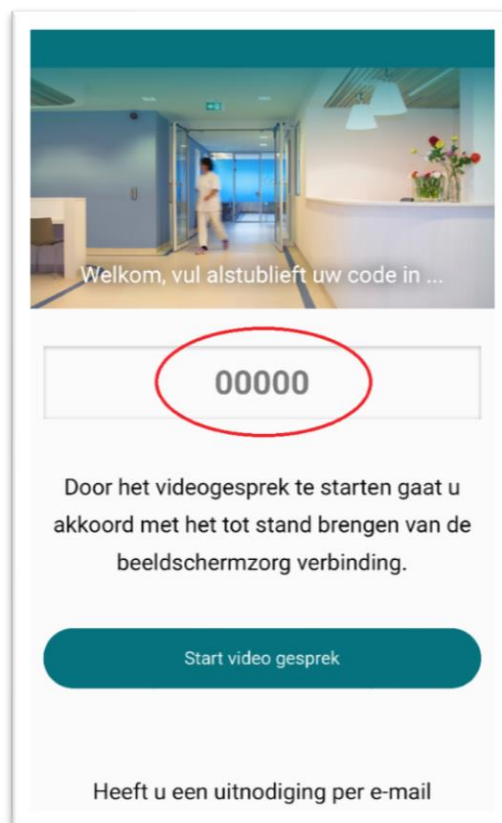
Welkom, vul alstublieft uw code in ...

00000

Door het videogesprek te starten gaat u akkoord met het tot stand brengen van de beeldschermzorg verbinding.

Start video gesprek

Heeft u een uitnodiging per e-mail